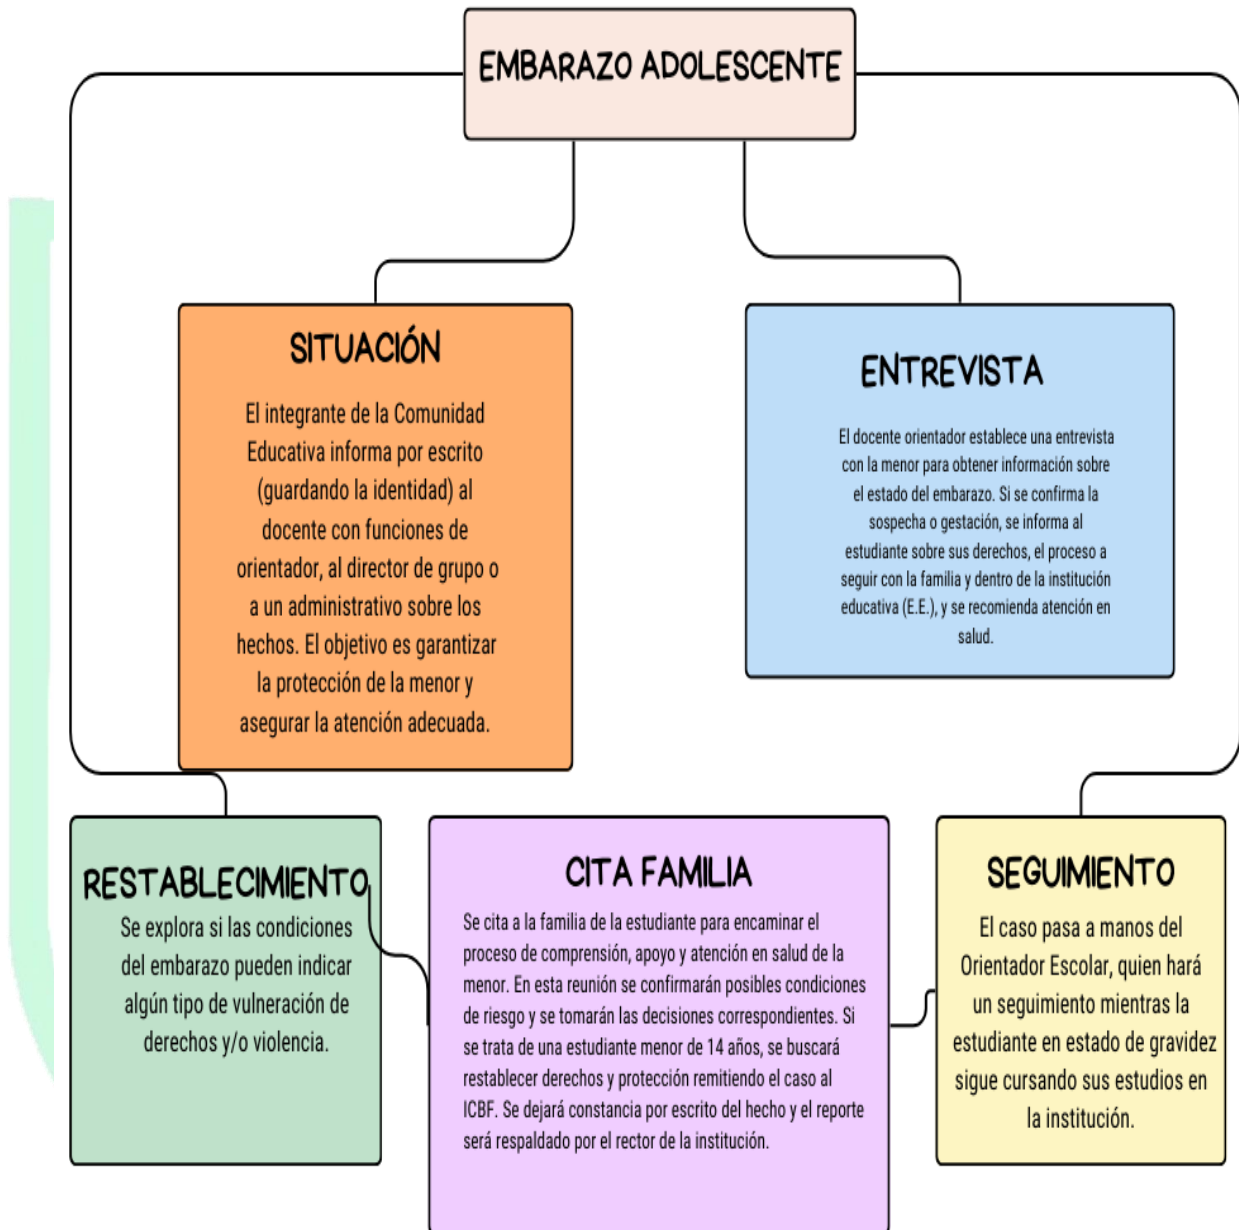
EMBARAZO ADOLESCENTE

SITUACIÓN

El integrante de la Comunidad Educativa informa por escrito (guardando la identidad) al docente con funciones de orientador, al director de grupo o a un administrativo sobre los hechos. El objetivo es garantizar la protección de la menor y asegurar la atención adecuada.

ENTREVISTA

El docente orientador establece una entrevista con la menor para obtener información sobre el estado del embarazo. Si se confirma la sospecha o gestación, se informa al estudiante sobre sus derechos, el proceso a seguir con la familia y dentro de la institución educativa (E.E.), y se recomienda atención en salud.

RESTABLECIMIENTO

Se explora si las condiciones del embarazo pueden indicar algún tipo de vulneración de derechos y/o violencia.

CITA FAMILIA

Se cita a la familia de la estudiante para encaminar el proceso de comprensión, apoyo y atención en salud de la menor. En esta reunión se confirmarán posibles condiciones de riesgo y se tomarán las decisiones correspondientes. Si se trata de una estudiante menor de 14 años, se buscará restablecer derechos y protección remitiendo el caso al ICBF. Se dejará constancia por escrito del hecho y el reporte será respaldado por el rector de la institución.

SEGUIMIENTO

El caso pasa a manos del Orientador Escolar, quien hará un seguimiento mientras la estudiante en estado de gravidez sigue cursando sus estudios en la institución.